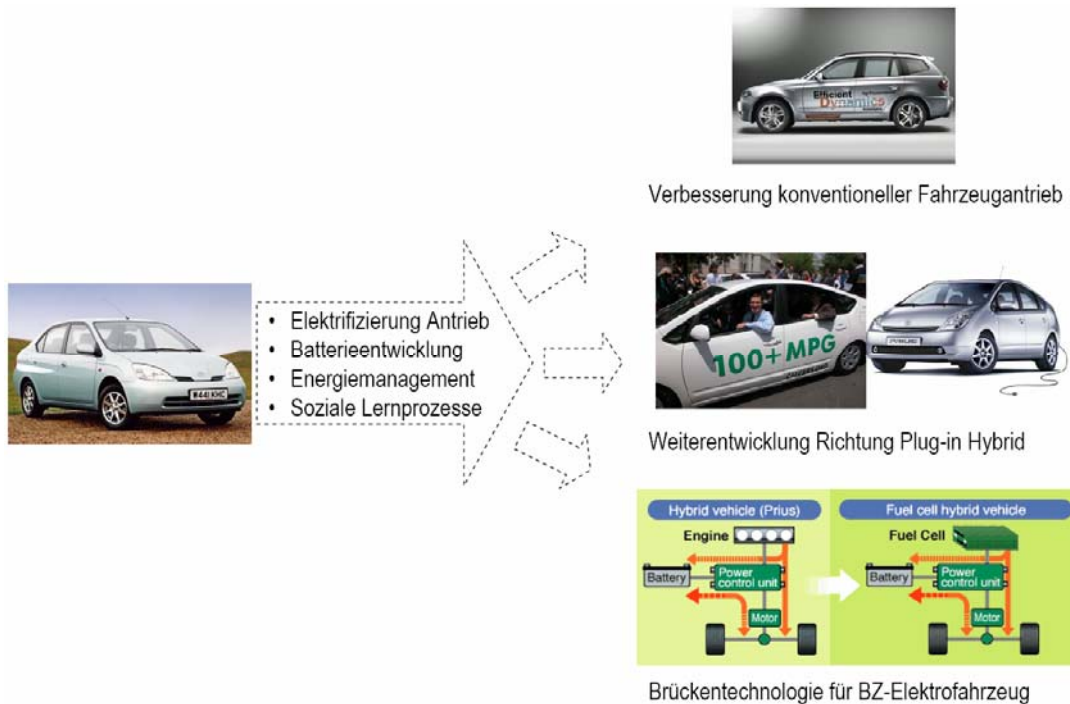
Efficient Dynamics

Verbesserung konventioneller Fahrzeugantrieb

W441 KHC

• Elektrifizierung Antrieb
• Batterieentwicklung
• Energiemanagement
• Soziale Lernprozesse

100+ MPG

Weiterentwicklung Richtung Plug-in Hybrid

Hybrid vehicle (Prius)
Engine
Battery
Power control unit
Motor

Fuel cell hybrid vehicle
Fuel Cell
Battery
Power control unit
Motor

Brückentechnologie für BZ-Elektrofahrzeug